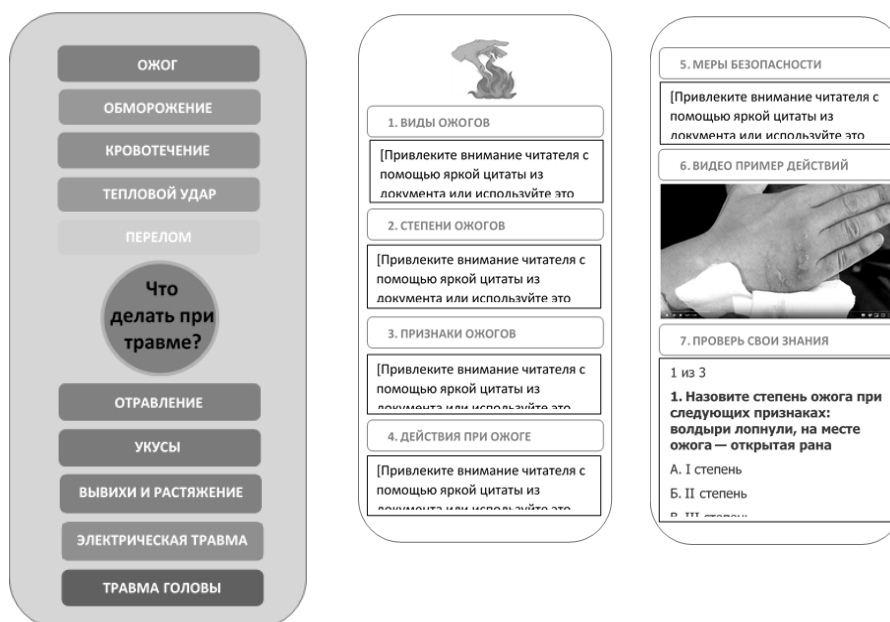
ОЖОГ

ОБМОРОЖЕНИЕ

КРОВОТЕЧЕНИЕ

ТЕПЛОВОЙ УДАР

ПЕРЕЛОМ

Что делать при травме?

ОТРАВЛЕНИЕ

УКУСЫ

ВЫВИХИ И РАСТЯЖЕНИЕ

ЭЛЕКТРИЧЕСКАЯ ТРАВМА

ТРАВМА ГОЛОВЫ

1. ВИДЫ ОЖОГОВ

[Привлеките внимание читателя с помощью яркой цитаты из документа или используйте это

2. СТЕПЕНИ ОЖОГОВ

[Привлеките внимание читателя с помощью яркой цитаты из документа или используйте это

3. ПРИЗНАКИ ОЖОГОВ

[Привлеките внимание читателя с помощью яркой цитаты из документа или используйте это

4. ДЕЙСТВИЯ ПРИ ОЖОГЕ

[Привлеките внимание читателя с помощью яркой цитаты из документа или используйте это

5. МЕРЫ БЕЗОПАСНОСТИ

[Привлеките внимание читателя с помощью яркой цитаты из документа или используйте это

6. ВИДЕО ПРИМЕР ДЕЙСТВИЙ

7. ПРОВЕРЬ СВОИ ЗНАНИЯ

1 из 3

1. Назовите степень ожога при следующих признаках: волдыри лопнули, на месте ожога — открытая рана

А. I степень

Б. II степень

В. III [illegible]